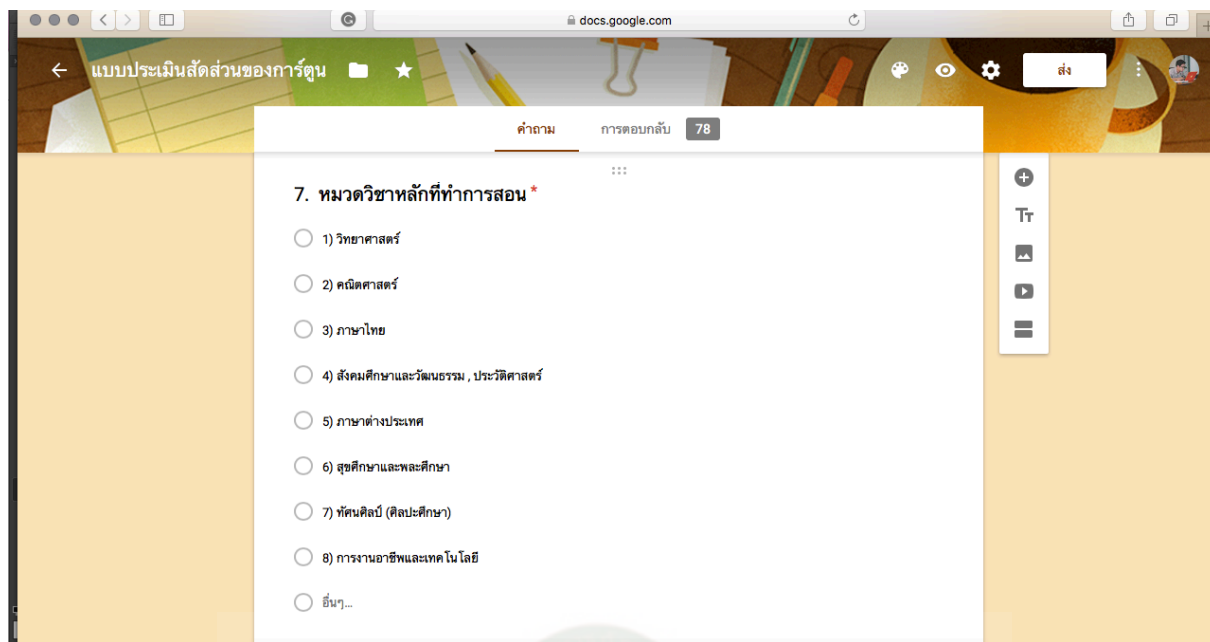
docs.google.com

แบบประเมินสัดส่วนของการ์ตูน

ส่ง

คำถาม

การตอบกลับ 78

7. หมวดวิชาหลักที่ทำการสอน *

1) วิทยาศาสตร์

2) คณิตศาสตร์

3) ภาษาไทย

4) สังคมศึกษาและวัฒนธรรม , ประวัติศาสตร์

5) ภาษาต่างประเทศ

6) สุขศึกษาและพลศึกษา

7) ทัศนศิลป์ (ศิลปะศึกษา)

8) การงานอาชีพและเทคโนโลยี

อื่นๆ...